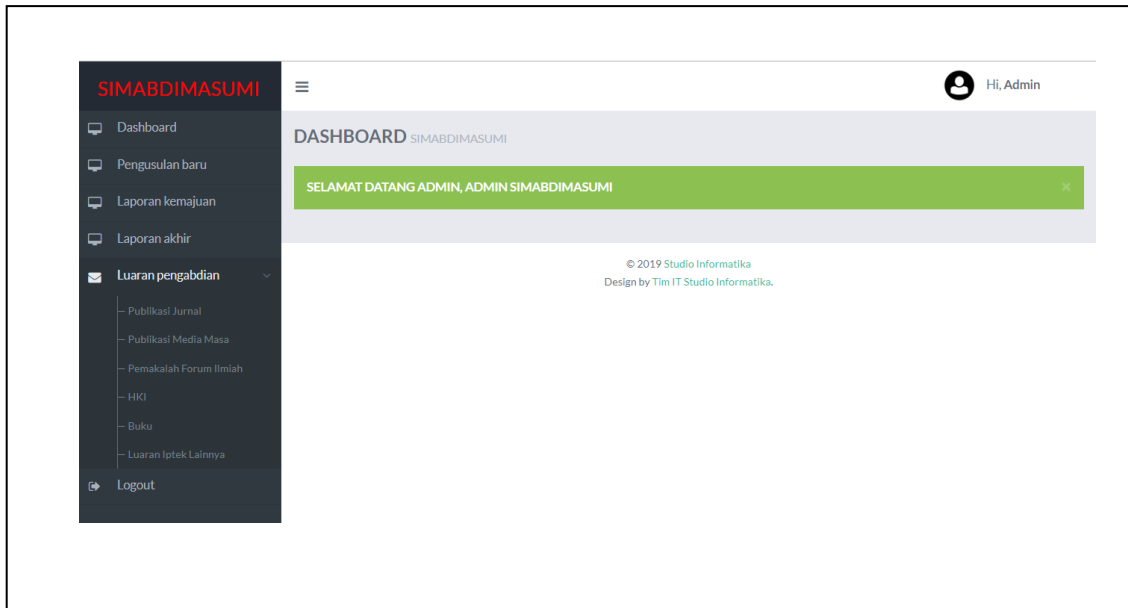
SIMABDIMASUMI

Dashboard
Pengusulan baru
Laporan kemajuan
Laporan akhir
Luaran pengabdian
- Publikasi Jurnal
- Publikasi Media Masa
- Pemakalah Forum Ilmiah
- HKI
- Buku
- Luaran Iptek Lainnya
Logout

≡

Hi, Admin

DASHBOARD SIMABDIMASUMI

SELAMAT DATANG ADMIN, ADMIN SIMABDIMASUMI ×

© 2019 Studio Informatika
Design by Tim IT Studio Informatika.